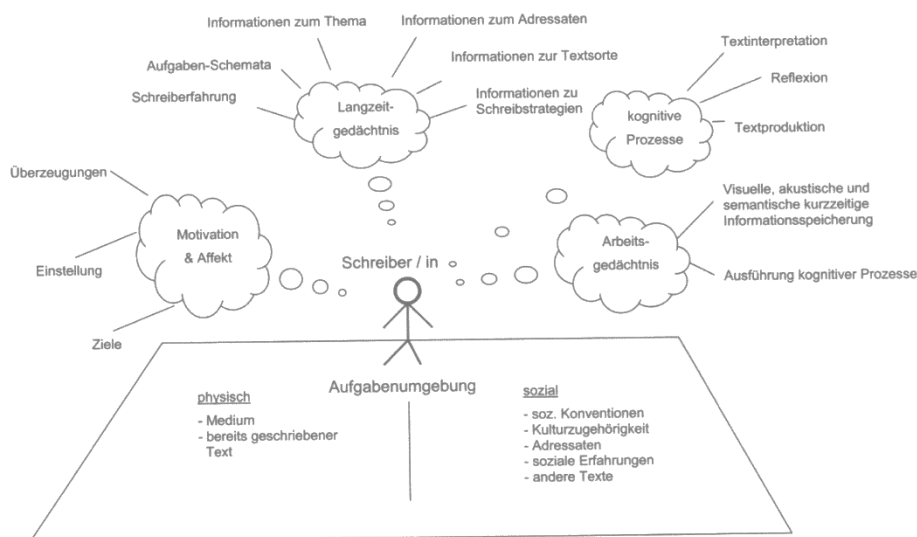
Informationen zum Thema

Informationen zum Adressaten

Aufgaben-Schemata

Informationen zur Textsorte

Schreiberfahrung

Langzeitgedächtnis

Informationen zu Schreibstrategien

Textinterpretation

Reflexion

kognitive Prozesse

Textproduktion

Überzeugungen

Motivation & Affekt

Einstellung

Ziele

Schreiber / in

Arbeitsgedächtnis

Visuelle, akustische und semantische kurzzeitige Informationsspeicherung

Ausführung kognitiver Prozesse

Aufgabenumgebung

physisch
- Medium
- bereits geschriebener Text

sozial
- soz. Konventionen
- Kulturzugehörigkeit
- Adressaten
- soziale Erfahrungen
- andere Texte